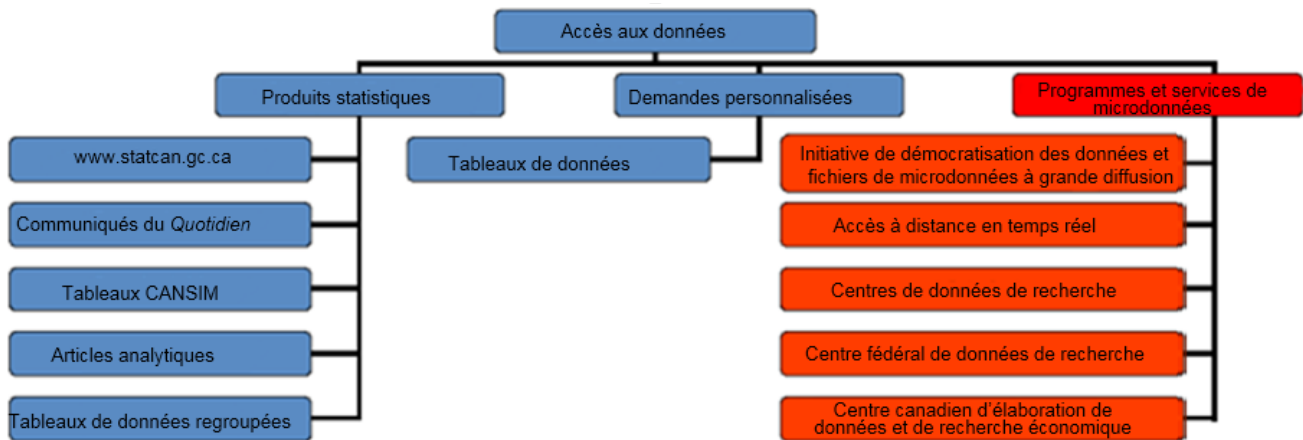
Accès aux données

Produits statistiques

Demandes personnalisées

Programmes et services de microdonnées

www.statcan.gc.ca

Communiqués du *Quotidien*

Tableaux CANSIM

Articles analytiques

Tableaux de données regroupées

Tableaux de données

Initiative de démocratisation des données et fichiers de microdonnées à grande diffusion

Accès à distance en temps réel

Centres de données de recherche

Centre fédéral de données de recherche

Centre canadien d'élaboration de données et de recherche économique